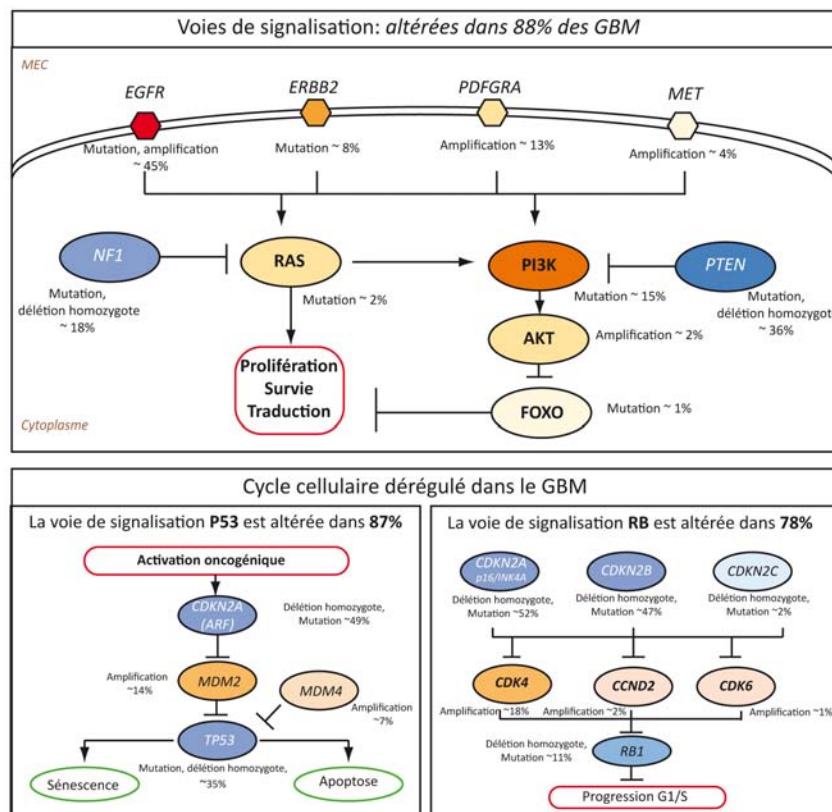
Voies de signalisation: *altérées dans 88% des GBM*

MEC

EGFR
Mutation, amplification ~ 45%

ERBB2
Mutation ~ 8%

PDFGRA
Amplification ~ 13%

MET
Amplification ~ 4%

NF1
Mutation, délétion homozygote ~ 18%

RAS
Mutation ~ 2%

PI3K
Mutation ~ 15%

PTEN
Mutation, délétion homozygot ~ 36%

AKT
Amplification ~ 2%

Prolifération
Survie
Traduction

FOXO
Mutation ~ 1%

Cytoplasme

Cycle cellulaire dérégulé dans le GBM

La voie de signalisation **P53** est altérée dans **87%**

Activation oncogénique

CDKN2A (ARF)
Délétion homozygote, Mutation ~49%

Amplification ~14%
MDM2

MDM4
Amplification ~7%

TP53
Mutation, délétion homozygote, ~35%

Sénescence

Apoptose

La voie de signalisation **RB** est altérée dans **78%**

CDKN2A p16/INK4A
Délétion homozygote, Mutation ~52%

CDKN2B
Délétion homozygote, Mutation ~47%

CDKN2C
Délétion homozygote, Mutation ~2%

CDK4
Amplification ~18%

CCND2
Amplification ~2%

CDK6
Amplification ~1%

Délétion homozygote, Mutation ~11%
RB1

Progression G1/S